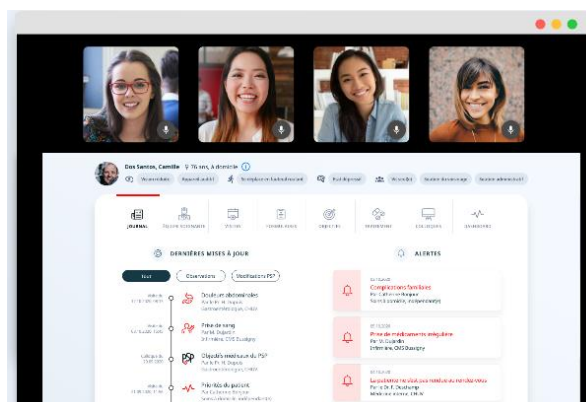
Dos Santos, Camille ♀ 76 ans, À domicile

JOURNAL

DERNIÈRES MISES À JOUR

ALERTES

Tout

Observations

Modifications PSP

Douleurs abdominales

Prise de sang

Objectifs médicaux du PSP

Priorités du patient

Complications familiales

Prise de médicaments irrégulière

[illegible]